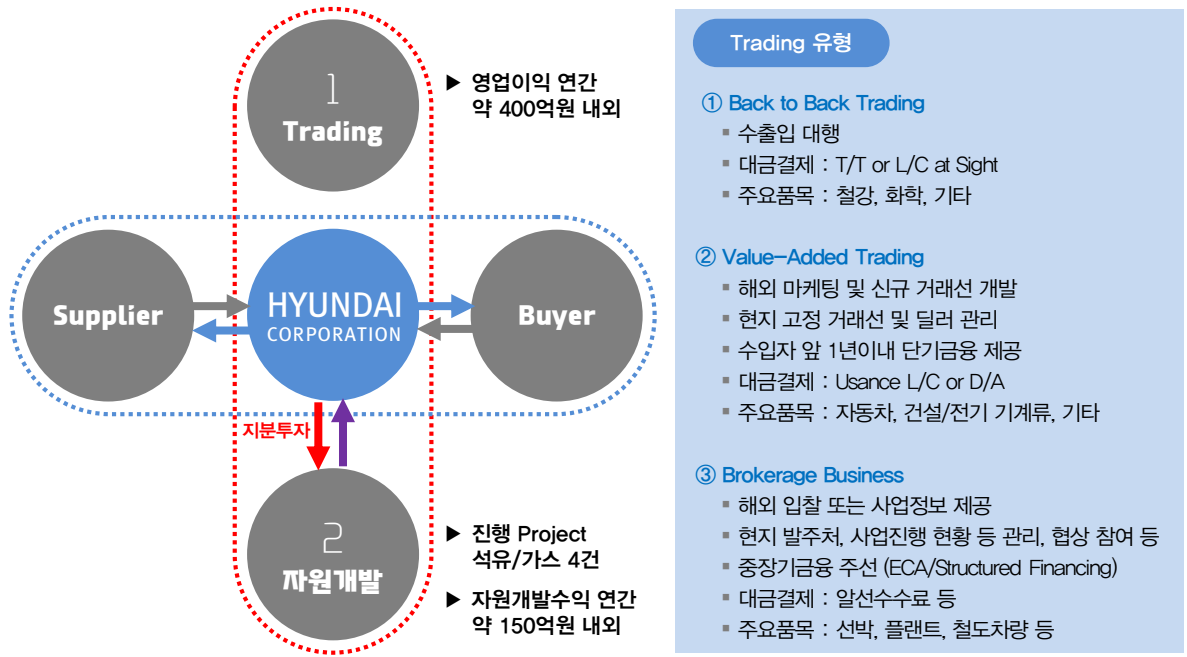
1
Trading

▶ 영업이익 연간 약 400억원 내외

Supplier

HYUNDAI
CORPORATION

Buyer

지분투자

2
자원개발

▶ 진행 Project 석유/가스 4건

▶ 자원개발수익 연간 약 150억원 내외

Trading 유형

① Back to Back Trading
▪ 수출입 대행
▪ 대금결제 : T/T or L/C at Sight
▪ 주요품목 : 철강, 화학, 기타

② Value-Added Trading
▪ 해외 마케팅 및 신규 거래선 개발
▪ 현지 고정 거래선 및 딜러 관리
▪ 수입자 앞 1년이내 단기금융 제공
▪ 대금결제 : Usance L/C or D/A
▪ 주요품목 : 자동차, 건설/전기 기계류, 기타

③ Brokerage Business
▪ 해외 입찰 또는 사업정보 제공
▪ 현지 발주처, 사업진행 현황 등 관리, 협상 참여 등
▪ 중장기금융 주선 (ECA/Structured Financing)
▪ 대금결제 : 알선수수료 등
▪ 주요품목 : 선박, 플랜트, 철도차량 등